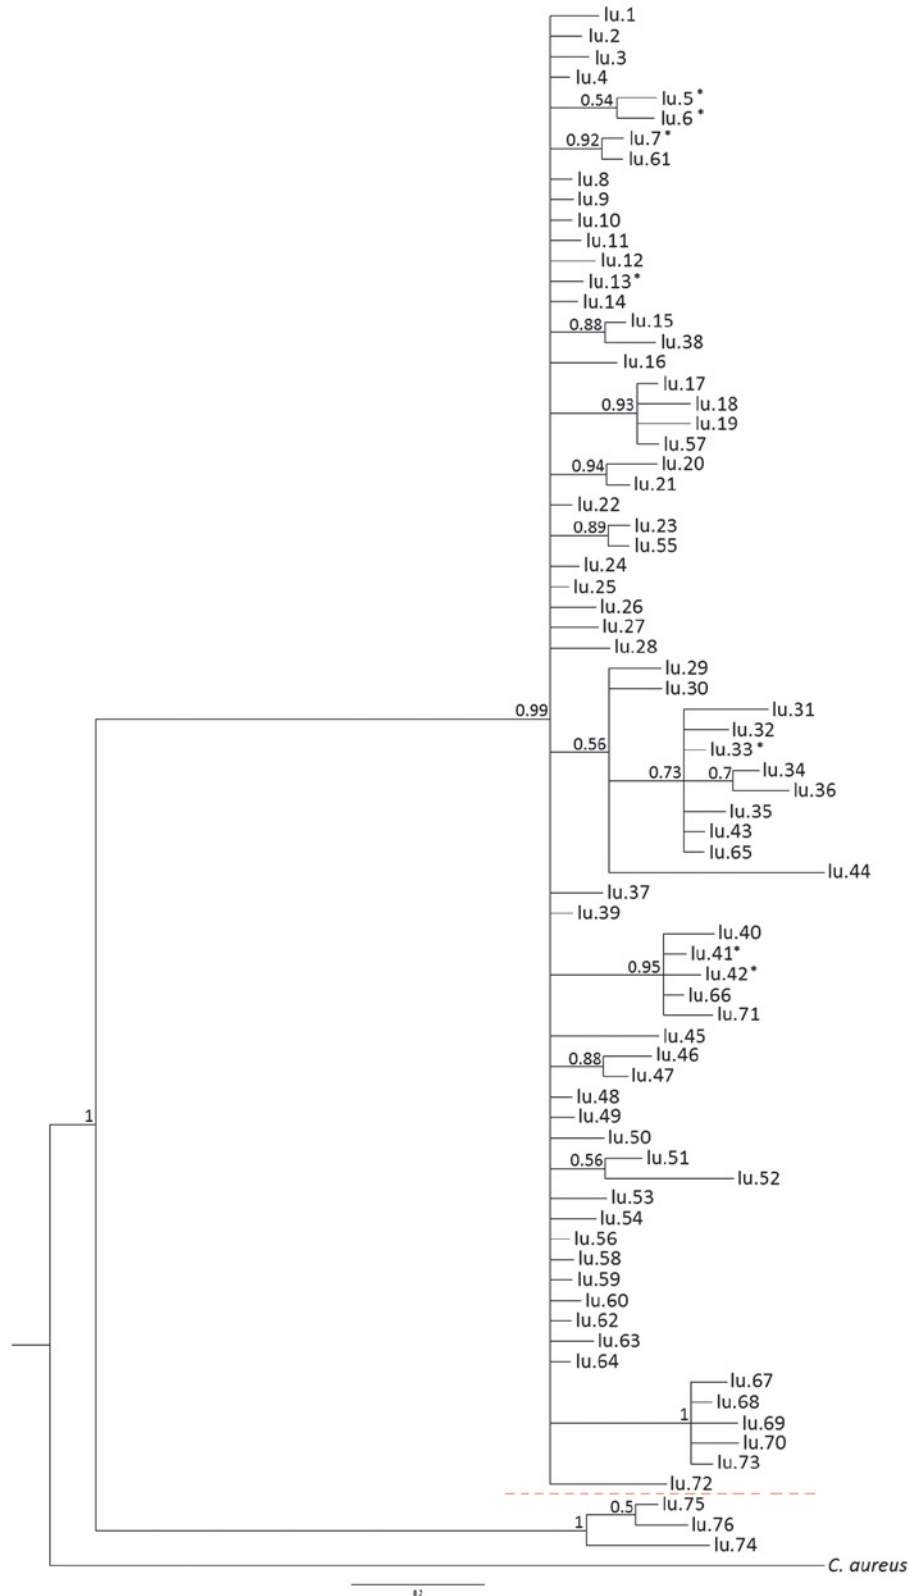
lu.1
lu.2
lu.3
lu.4
0.54
lu.5 *
lu.6 *
0.92
lu.7 *
lu.61
lu.8
lu.9
lu.10
lu.11
lu.12
lu.13 *
lu.14
0.88
lu.15
lu.38
lu.16
lu.17
0.93
lu.18
lu.19
lu.57
0.94
lu.20
lu.21
lu.22
0.89
lu.23
lu.55
lu.24
lu.25
lu.26
lu.27
lu.28
lu.29
lu.30
0.99
lu.31
lu.32
lu.33 *
0.56
0.73
0.7
lu.34
lu.36
lu.35
lu.43
lu.65
lu.44
lu.37
lu.39
lu.40
lu.41 *
0.95
lu.42 *
lu.66
lu.71
lu.45
0.88
lu.46
lu.47
lu.48
1
lu.49
lu.50
0.56
lu.51
lu.52
lu.53
lu.54
lu.56
lu.58
lu.59
lu.60
lu.62
lu.63
lu.64
lu.67
lu.68
1
lu.69
lu.70
lu.73
lu.72
0.5
lu.75
1
lu.76
lu.74
C. aureus
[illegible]